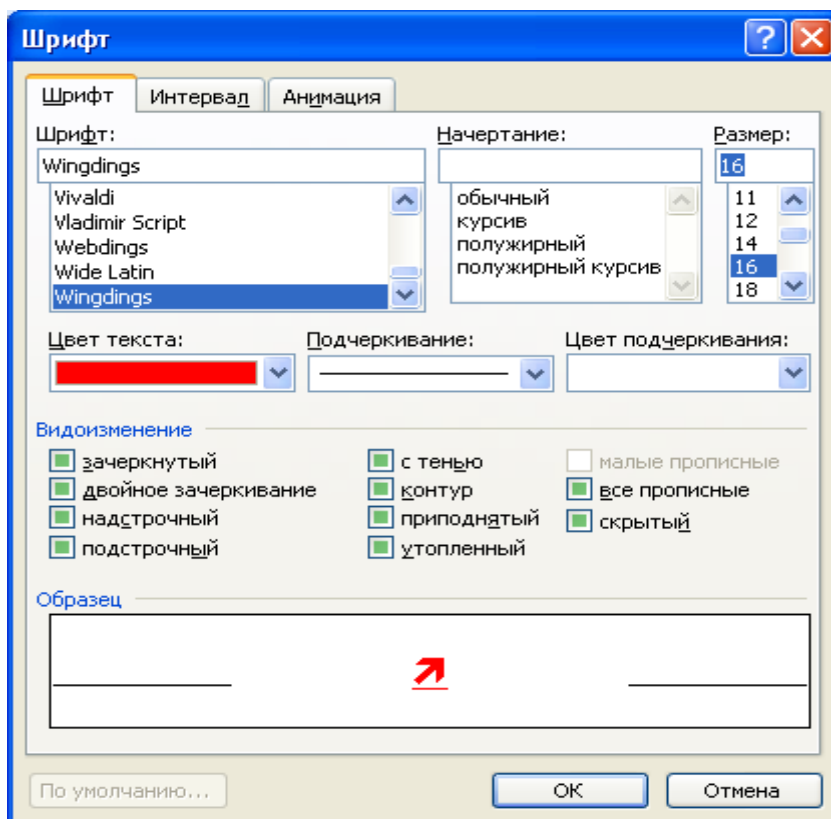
Шрифт

Шрифт | Интервал | Анимация

Шрифт:
Wingdings
Vivaldi
Vladimir Script
Webdings
Wide Latin
Wingdings

Начертание:
обычный
курсив
полужирный
полужирный курсив

Размер:
16
11
12
14
16
18

Цвет текста:
Подчеркивание:
Цвет подчеркивания:

Видоизменение
зачеркнутый
двойное зачеркивание
надстрочный
подстрочный
с тенью
контур
приподнятый
утопленный
малые прописные
все прописные
скрытый

Образец

По умолчанию...
ОК
Отмена